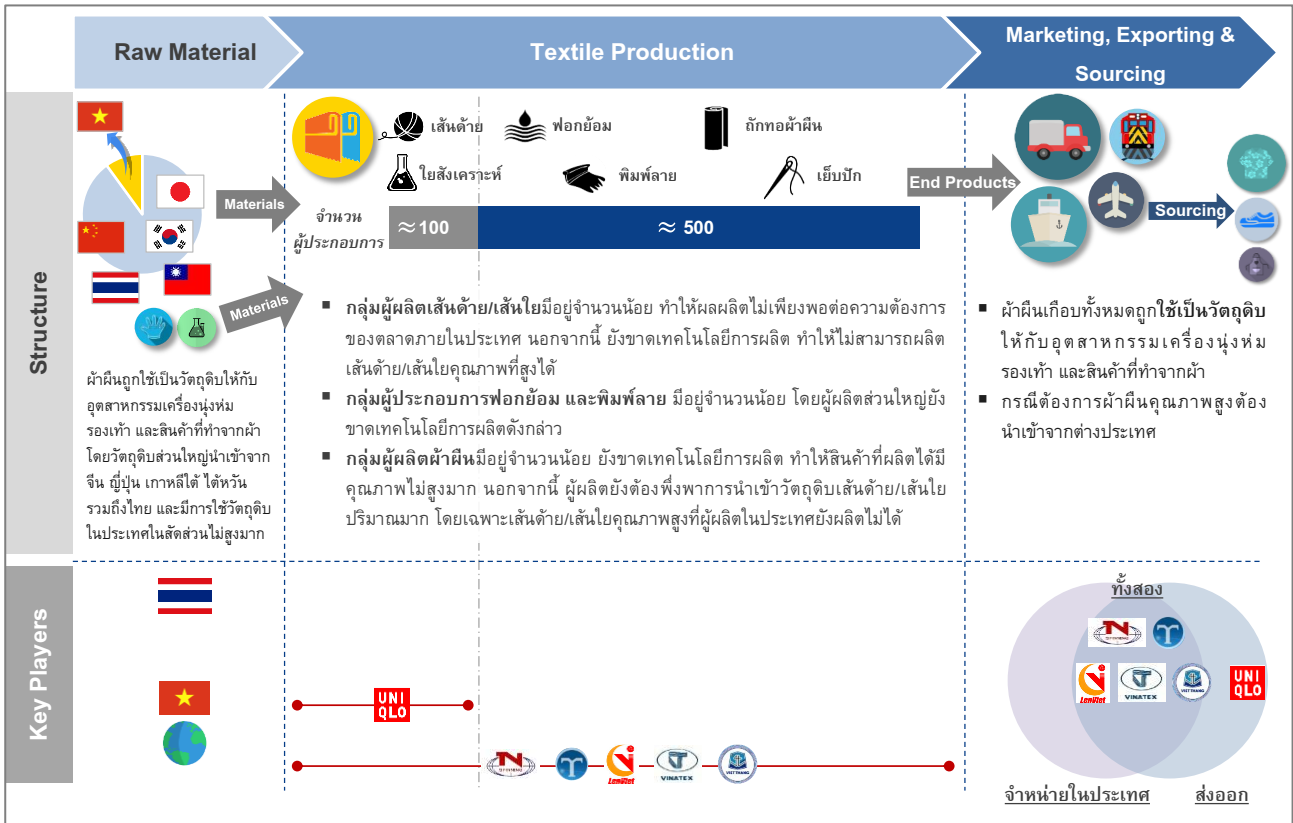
Raw Material

Textile Production

Marketing, Exporting & Sourcing

Structure

Materials

Materials

ผ้าผืนถูกใช้เป็นวัตถุดิบให้กับอุตสาหกรรมเครื่องนุ่งห่ม รองเท้า และสินค้าที่ทำจากผ้า โดยวัตถุดิบส่วนใหญ่นำเข้าจาก จีน ญี่ปุ่น เกาหลีใต้ ไต้หวัน รวมถึงไทย และมีการใช้วัตถุดิบในประเทศในสัดส่วนไม่สูงมาก

เส้นด้าย

ฟอกย้อม

ถักทอผ้าผืน

ใยสังเคราะห์

พิมพ์ลาย

เย็บปัก

จำนวนผู้ประกอบการ

≈ 100

≈ 500

End Products

Sourcing

▪ กลุ่มผู้ผลิตเส้นด้าย/เส้นใยมีอยู่จำนวนน้อย ทำให้ผลผลิตไม่เพียงพอต่อความต้องการของตลาดภายในประเทศ นอกจากนี้ ยังขาดเทคโนโลยีการผลิต ทำให้ไม่สามารถผลิตเส้นด้าย/เส้นใยคุณภาพที่สูงได้

▪ กลุ่มผู้ประกอบการฟอกย้อม และพิมพ์ลาย มีอยู่จำนวนน้อย โดยผู้ผลิตส่วนใหญ่ยังขาดเทคโนโลยีการผลิตดังกล่าว

▪ กลุ่มผู้ผลิตผ้าผืนมีอยู่จำนวนน้อย ยังขาดเทคโนโลยีการผลิต ทำให้สินค้าที่ผลิตได้มีคุณภาพไม่สูงมาก นอกจากนี้ ผู้ผลิตยังต้องพึ่งพาการนำเข้าวัตถุดิบเส้นด้าย/เส้นใยปริมาณมาก โดยเฉพาะเส้นด้าย/เส้นใยคุณภาพสูงที่ผู้ผลิตในประเทศยังผลิตไม่ได้

▪ ผ้าผืนเกือบทั้งหมดถูกใช้เป็นวัตถุดิบให้กับอุตสาหกรรมเครื่องนุ่งห่ม รองเท้า และสินค้าที่ทำจากผ้า

▪ กรณีต้องการผ้าผืนคุณภาพสูงต้องนำเข้าจากต่างประเทศ

Key Players

UNI QLO

VINATEX

LenViet

ทั้งสอง

UNI QLO

VINATEX

LenViet

จำหน่ายในประเทศ

ส่งออก